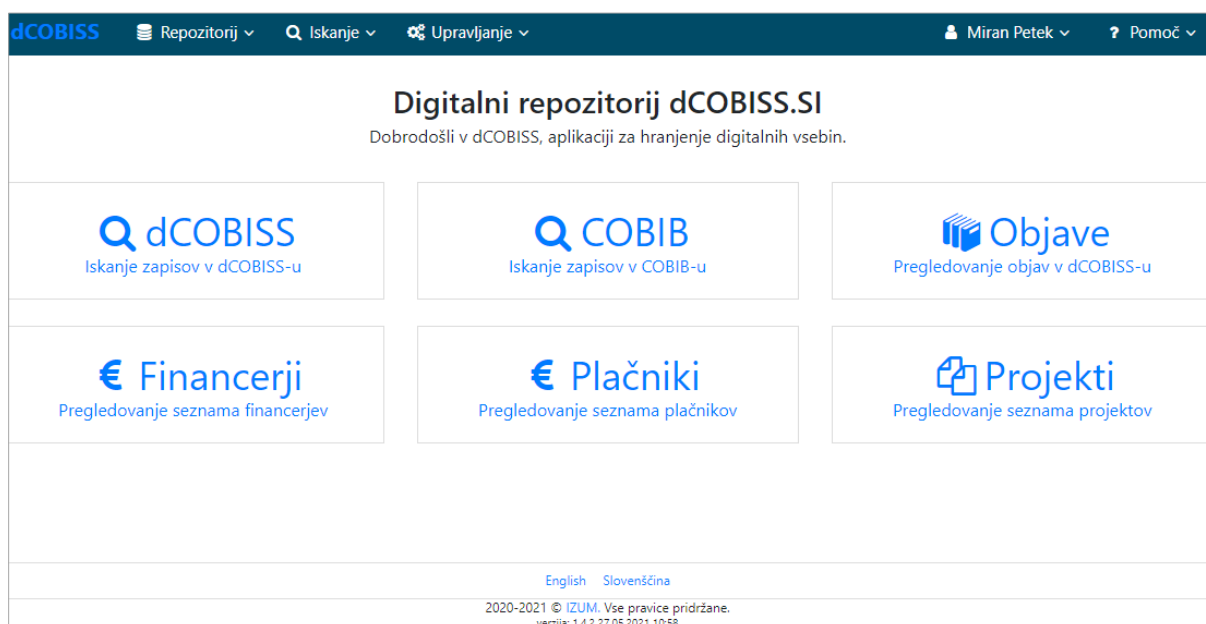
dCOBISS Repozitorij Iskanje Upravljanje Miran Petek ? Pomoč

Digitalni repozitorij dCOBISS.SI
Dobrodošli v dCOBISS, aplikaciji za hranjenje digitalnih vsebin.

dCOBISS
Iskanje zapisov v dCOBISS-u

COBIB
Iskanje zapisov v COBIB-u

Objave
Pregledovanje objav v dCOBISS-u

€ Financerji
Pregledovanje seznama financerjev

€ Plačniki
Pregledovanje seznama plačnikov

Projekti
Pregledovanje seznama projektov

English Slovenščina

2020-2021 © IZUM. Vse pravice pridržane.
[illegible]